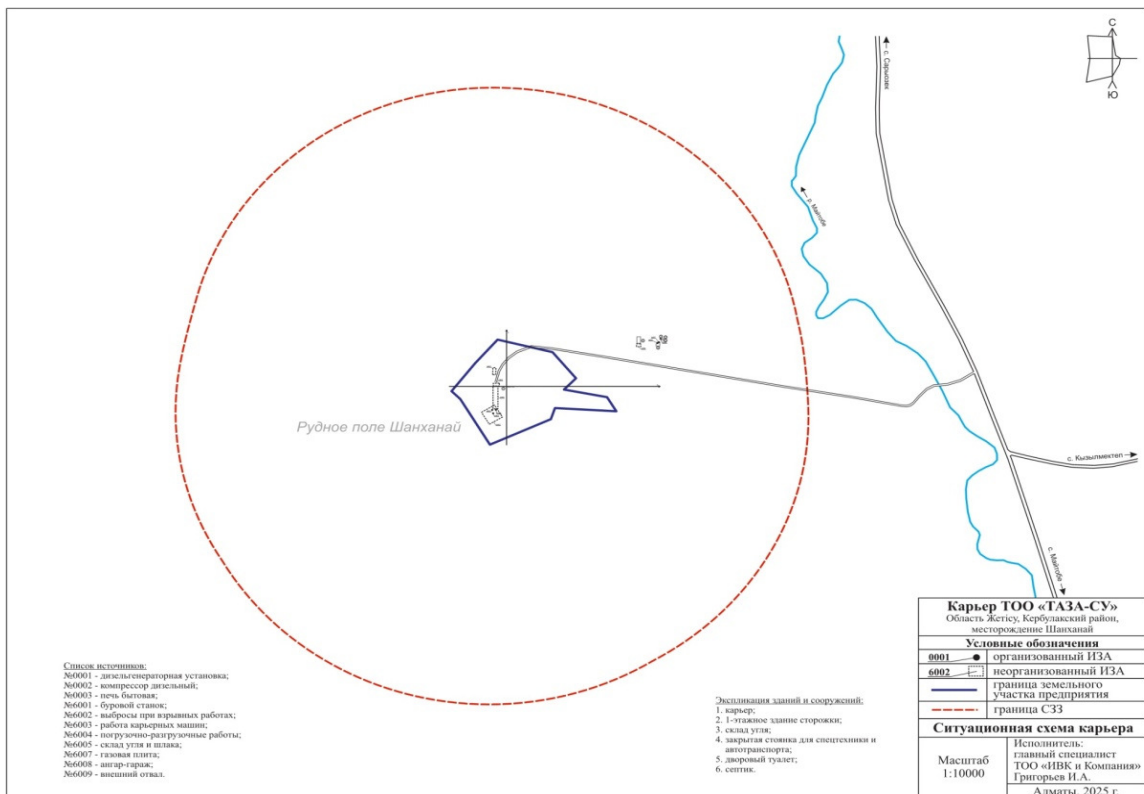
С
Ю

с. Сарыозек
р. Майтобе
с. Кызылмектеп
с. Майтобе

Рудное поле Шанханай

Список источников:
№0001 - дизельгенераторная установка;
№0002 - компрессор дизельный;
№0003 - печь бытовая;
№6001 - буровой станок;
№6002 - выбросы при взрывных работах;
№6003 - работа карьерных машин;
№6004 - погрузочно-разгрузочные работы;
№6005 - склад угля и шлака;
№6007 - газовая плита;
№6008 - ангар-гараж;
№6009 - внешний отвал.

Экспликация зданий и сооружений:
1. карьер;
2. 1-этажное здание сторожки;
3. склад угля;
4. закрытая стоянка для спецтехники и автотранспорта;
5. дворовый туалет;
6. септик.

Карьер ТОО «ТАЗА-СУ»
Область Жетісу, Кербулакский район, месторождение Шанханай

Условные обозначения

| | |
|---|---|
| 0001 | организованный ИЗА |
| 6002 | неорганизованный ИЗА |
| | граница земельного участка предприятия |
| | граница СЗЗ |

Ситуационная схема карьера

| | |
|---|---|
| Масштаб 1:10000 | Исполнитель: главный специалист ТОО «ИВК и Компания» Григорьев И.А. |

Алматы, 2025 г.